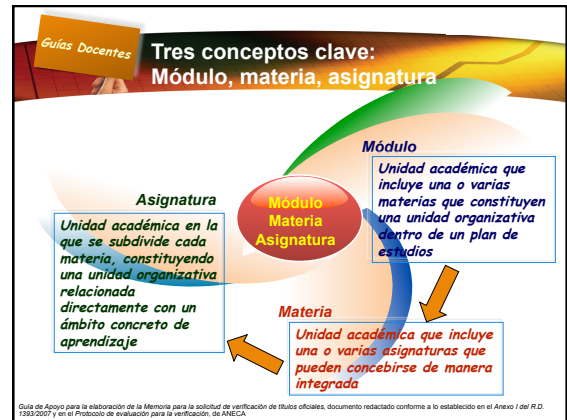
Guías Docentes

Tres conceptos clave: Módulo, materia, asignatura

Módulo

Unidad académica que incluye una o varias materias que constituyen una unidad organizativa dentro de un plan de estudios

Asignatura

Unidad académica en la que se subdivide cada materia, constituyendo una unidad organizativa relacionada directamente con un ámbito concreto de aprendizaje

Módulo
Materia
Asignatura

Materia

Unidad académica que incluye una o varias asignaturas que pueden concebirse de manera integrada

Guía de Apoyo para la elaboración de la Memoria para la solicitud de verificación de títulos oficiales, documento redactado conforme a lo establecido en el Anexo I del R.D. 1393/2007 y en el Protocolo de evaluación para la verificación, de ANECA